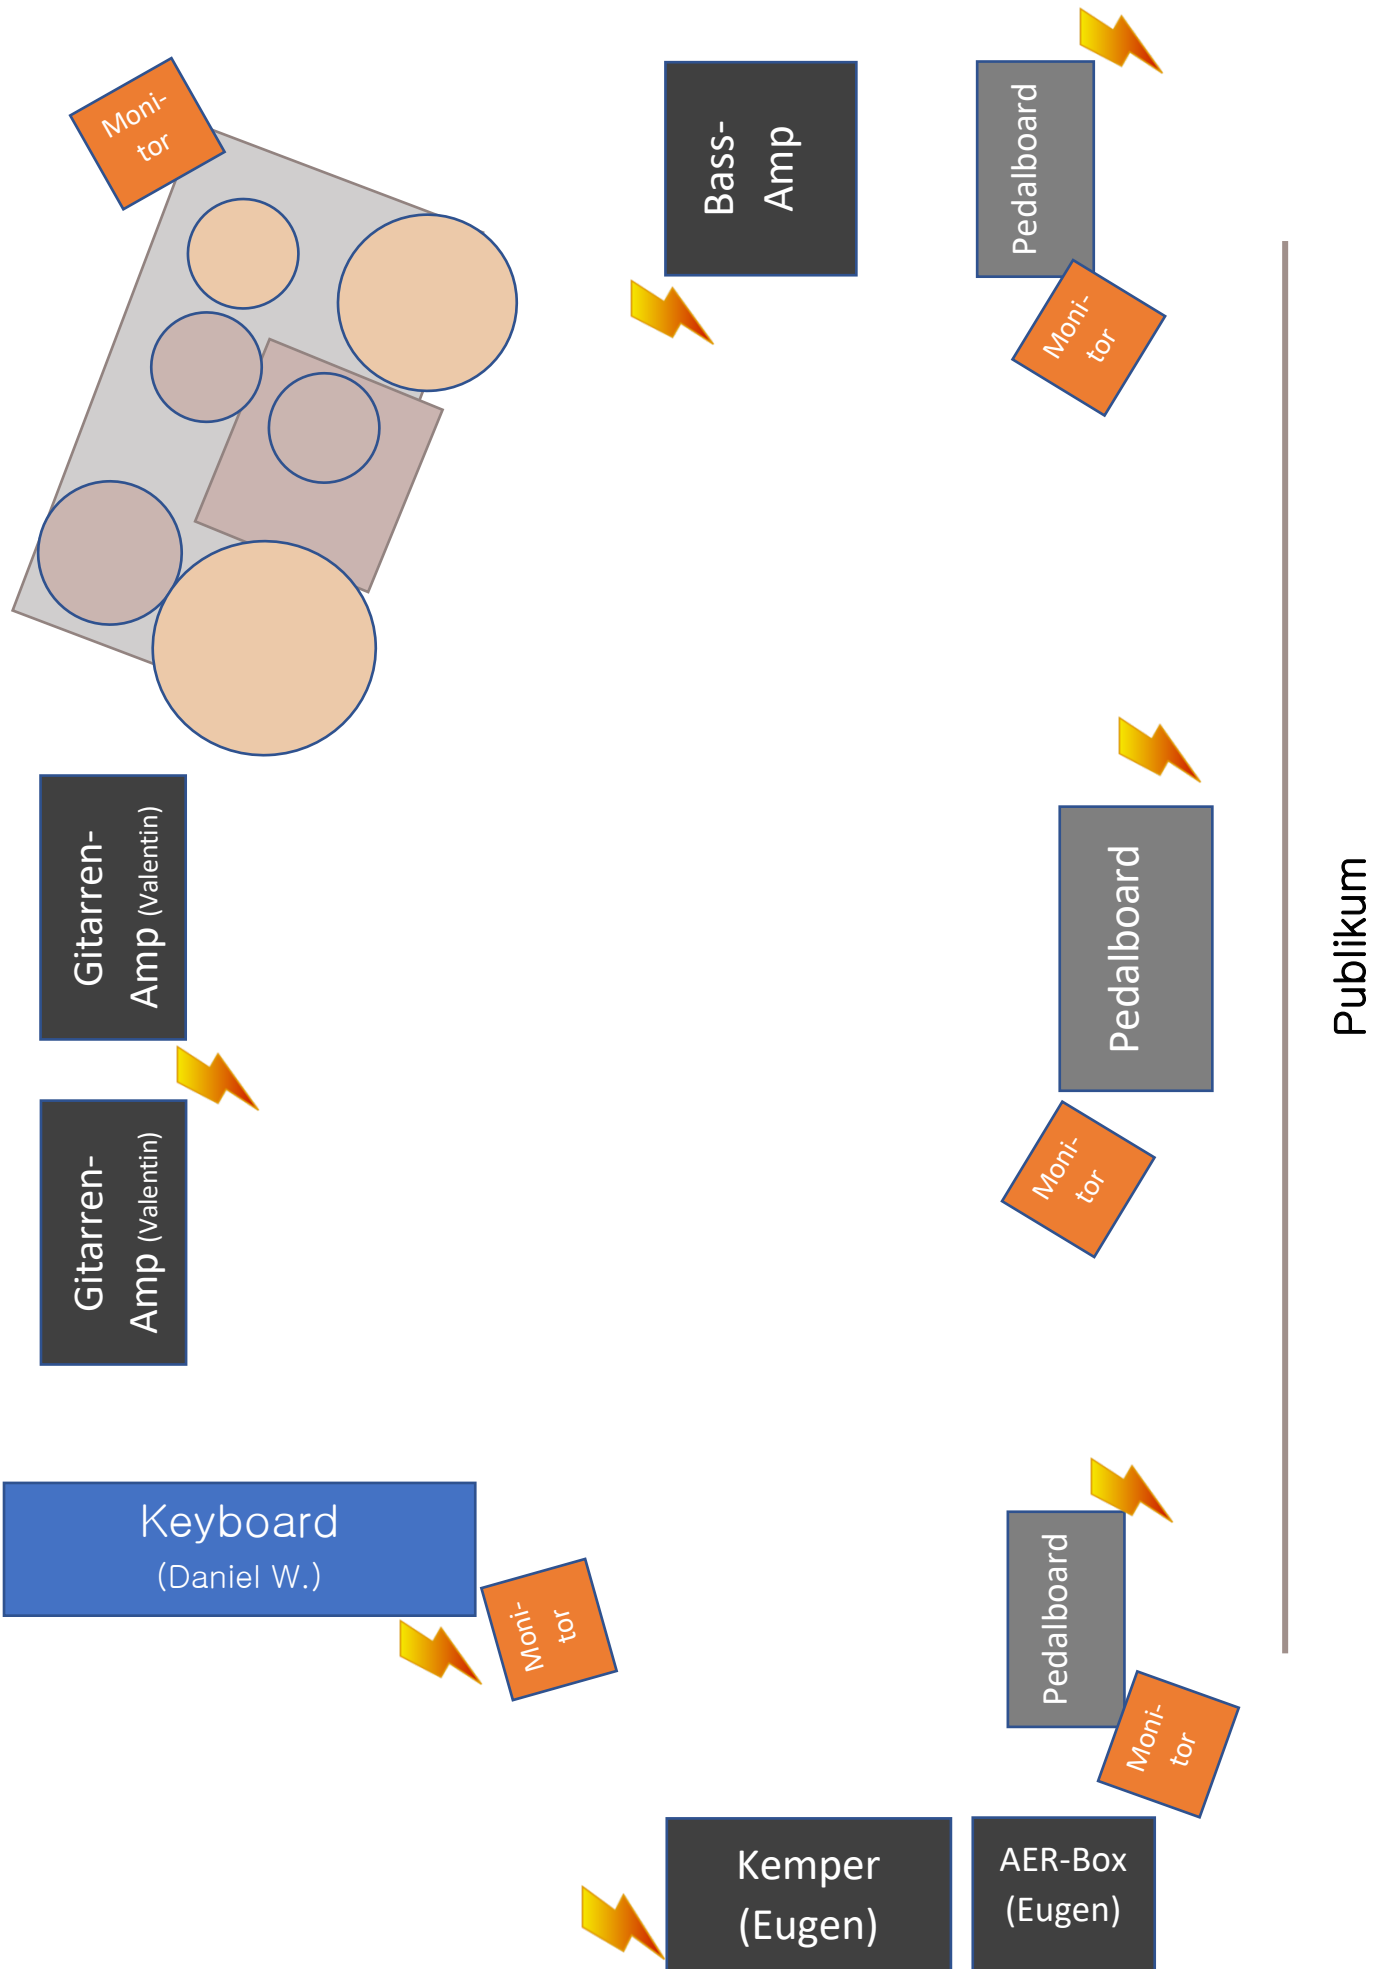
Monitor

Bass-Amp

Pedalboard

Monitor

Gitarren-Amp (Valentin)

Pedalboard

Publikum

Monitor

Gitarren-Amp (Valentin)

Keyboard (Daniel W.)

Monitor

Pedalboard

Monitor

Kemper (Eugen)

AER-Box (Eugen)